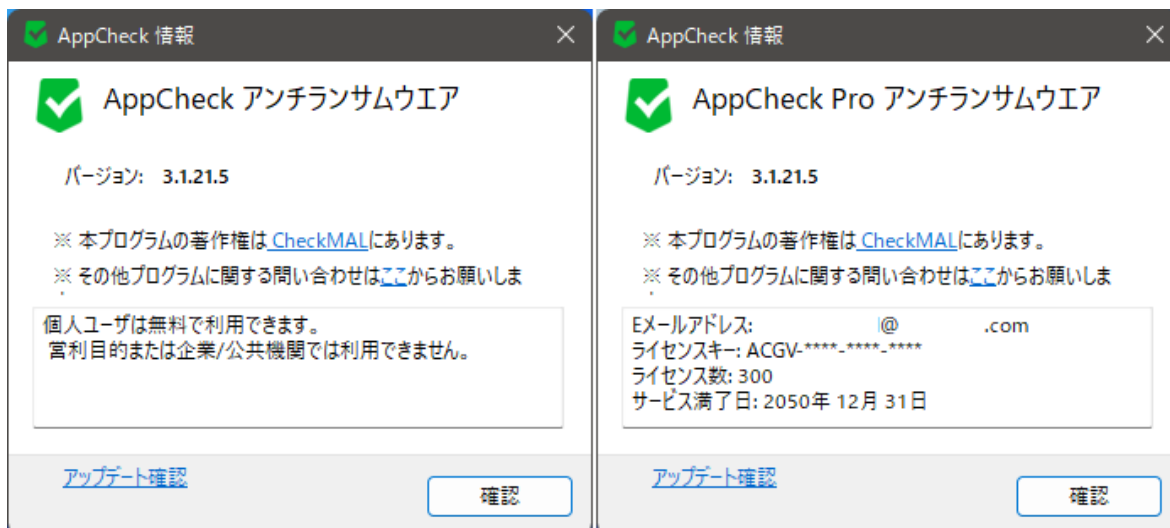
AppCheck 情報

AppCheck アンチランサムウエア

バージョン: 3.1.21.5

※ 本プログラムの著作権は CheckMALにあります。

※ その他プログラムに関する問い合わせはここからお願いしま

個人ユーザは無料で利用できます。
営利目的または企業/公共機関では利用できません。

アップデート確認

確認

AppCheck 情報

AppCheck Pro アンチランサムウエア

バージョン: 3.1.21.5

※ 本プログラムの著作権は CheckMALにあります。

※ その他プログラムに関する問い合わせはここからお願いしま

Eメールアドレス: @ .com
ライセンスキー: ACGV-****-****-****
ライセンス数: 300
サービス満了日: 2050年 12月 31日

アップデート確認

確認